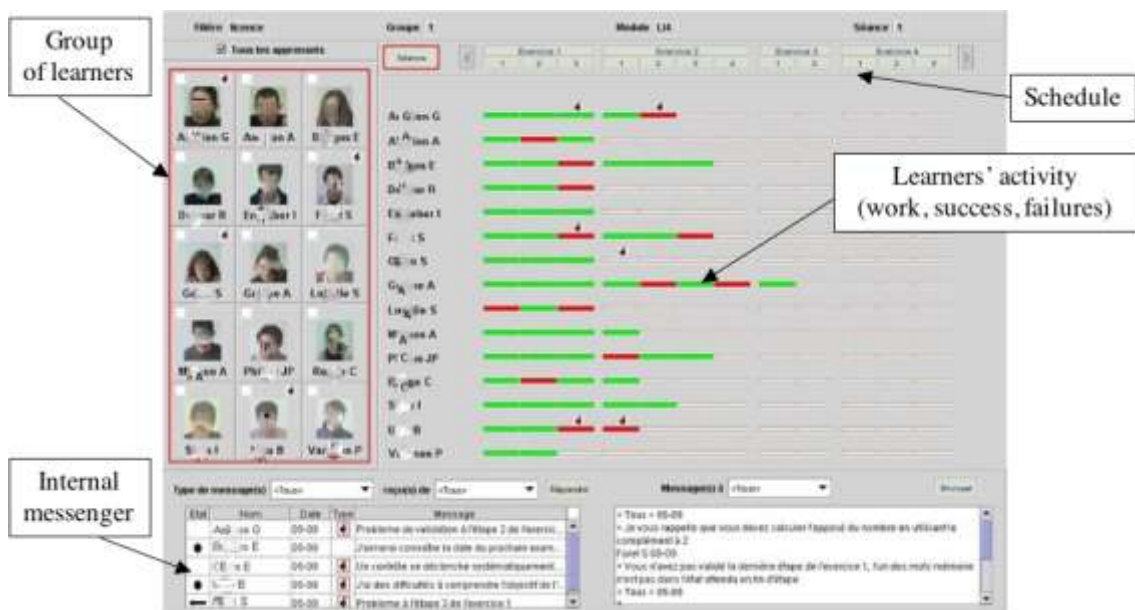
Group of learners

Filière licence

Tous les apprenants

Groupe 1

Module LI4

Séance 1

Séance

Exercice 1

1 2 3

Exercice 2

1 2 3 4

Exercice 3

1 2

Exercice 4

1 2 3

Schedule

Learners' activity (work, success, failures)

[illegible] G
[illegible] A
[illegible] E
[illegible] R
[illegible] I
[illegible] S
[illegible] S
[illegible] A
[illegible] S
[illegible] A
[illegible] JP
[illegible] C
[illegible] I
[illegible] B
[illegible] P

Internal messenger

Type de message(s) <Tous>

reçu(s) de <Tous>

Répondre

Message(s) à <Tous>

Envoyer

| Etat | Nom | Date | Type | Message |
|---|---|---|---|---|
| | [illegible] G | 05-09 | | Problème de validation à l'étape 2 de l'exercic... |
| ● | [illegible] E | 05-09 | | J'aimerai connaître la date du prochain exam... |
| | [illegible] E | 05-09 | | Un contrôle se déclenche systématiquement... |
| ● | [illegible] B | 05-09 | | J'ai des difficultés à comprendre l'objectif de l'... |
| | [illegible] S | 05-09 | | Problème à l'étape 3 de l'exercice 1 |

> Tous > 05-09
> Je vous rappelle que vous devez calculer l'appoint du nombre en utilisant le complément à 2
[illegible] S 05-09
> Vous n'avez pas validé la dernière étape de l'exercice 1, fun des mots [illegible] n'est pas dans l'état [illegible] en fin d'étape
> Tous > 05-09